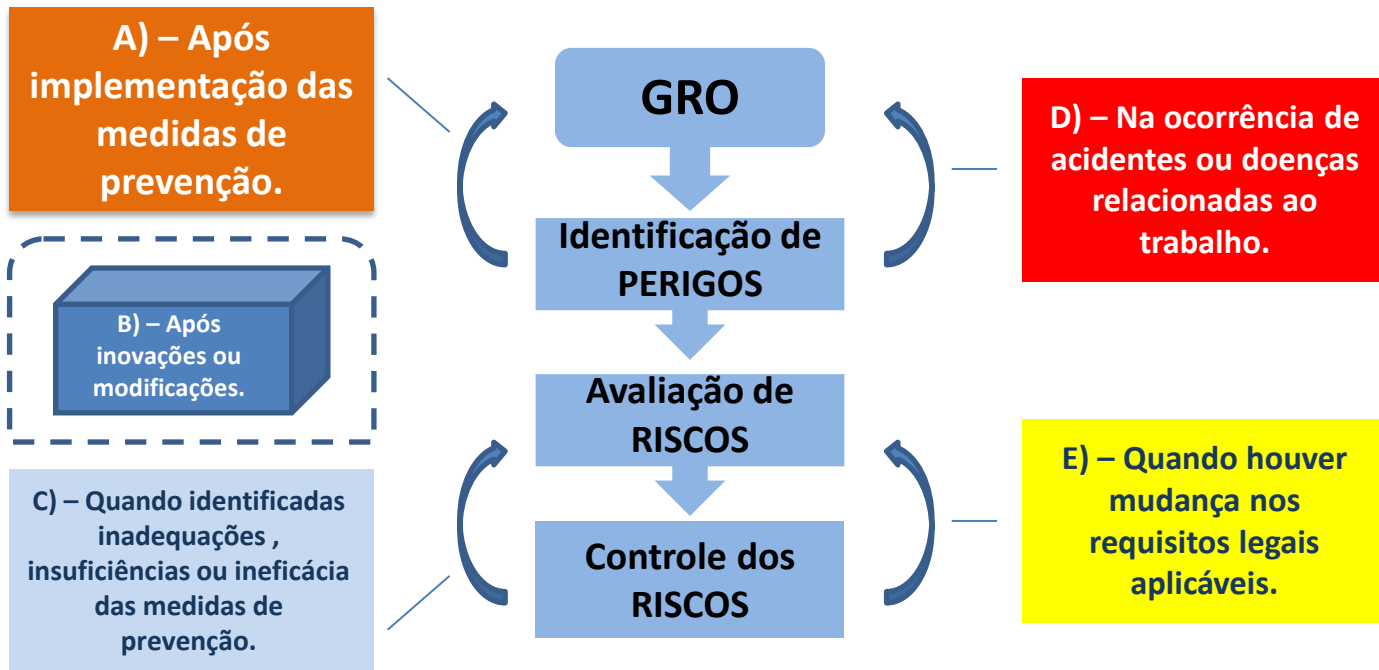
A) – Após implementação das medidas de prevenção.

GRO

Identificação de PERIGOS

Avaliação de RISCOS

Controle dos RISCOS

D) – Na ocorrência de acidentes ou doenças relacionadas ao trabalho.

B) – Após inovações ou modificações.

C) – Quando identificadas inadequações , insuficiências ou ineficácia das medidas de prevenção.

E) – Quando houver mudança nos requisitos legais aplicáveis.